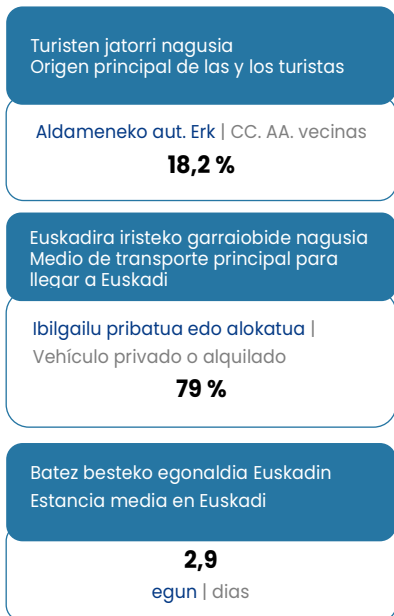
Turisten jatorri nagusia
Origen principal de las y los turistas

Aldameneko aut. Erk | CC. AA. vecinas
18,2 %

Euskadira iristeko garraiobide nagusia
Medio de transporte principal para llegar a Euskadi

Ibilgailu pribatua edo alokatua | Vehículo privado o alquilado
79 %

Batez besteko egonaldia Euskadin
Estancia media en Euskadi

2,9
egun | dias